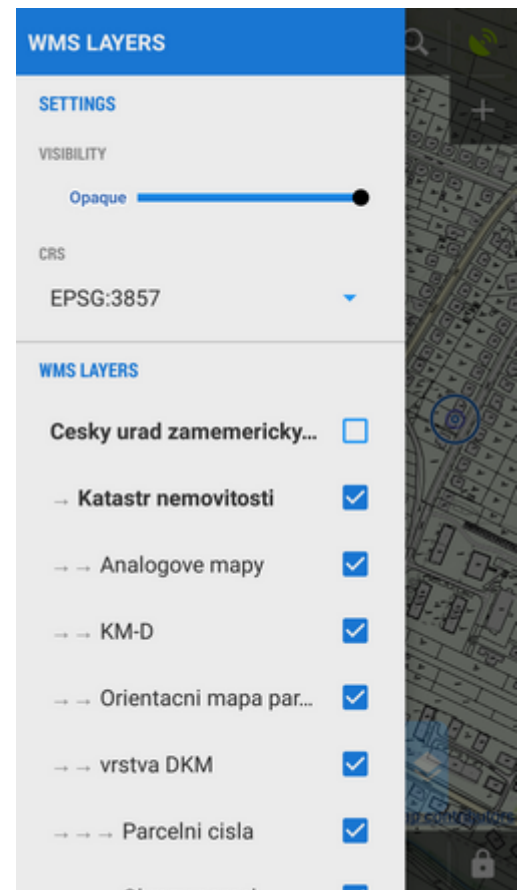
WMS LAYERS

SETTINGS

VISIBILITY

Opaque

CRS

EPSG:3857

WMS LAYERS

Cesky urad zamemericky...

→ Katastr nemovitosti

→ → Analogove mapy

→ → KM-D

→ → Orientacni mapa par...

→ → vrstva DKM

→ → → Parcelni cisla

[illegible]